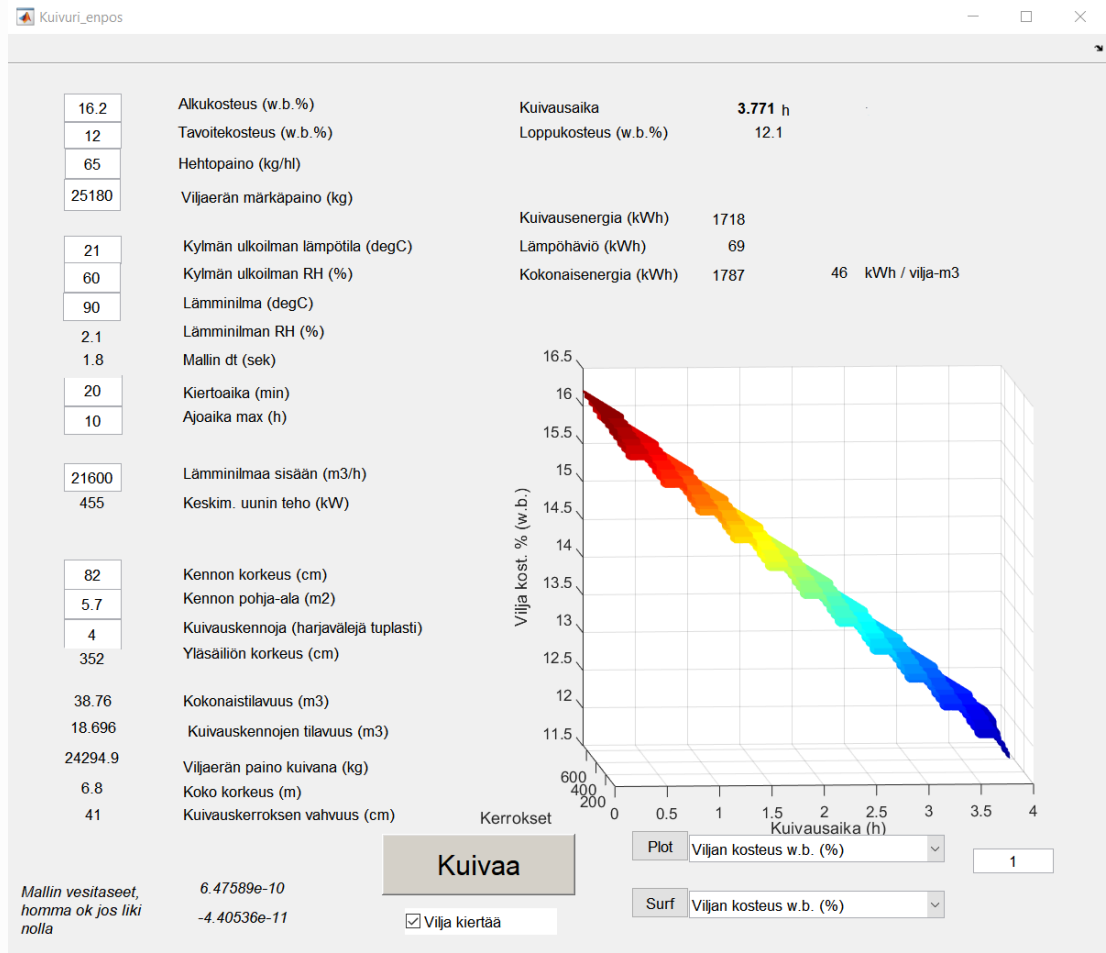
Kuivuri_enpos

16.2 Alkukosteus (w.b.%)
12 Tavoitekosteus (w.b.%)
65 Hehtopaino (kg/hl)
25180 Viljaerän märkäpaino (kg)

21 Kylmän ulkoilman lämpötila (degC)
60 Kylmän ulkoilman RH (%)
90 Lämminilma (degC)
2.1 Lämminilman RH (%)
1.8 Mallin dt (sek)
20 Kiertoaika (min)
10 Ajoaika max (h)

21600 Lämminilmaa sisään (m3/h)
455 Keskim. uunin teho (kW)

82 Kennon korkeus (cm)
5.7 Kennon pohja-ala (m2)
4 Kuivauskennoja (harjavälejä tuplasti)
352 Yläsäiliön korkeus (cm)

38.76 Kokonaistilavuus (m3)
18.696 Kuivauskennojen tilavuus (m3)
24294.9 Viljaerän paino kuivana (kg)
6.8 Koko korkeus (m)
41 Kuivauskerroksen vahvuus (cm)

Kuivausaika 3.771 h
Loppukosteus (w.b.%) 12.1

Kuivausenergia (kWh) 1718
Lämpöhäviö (kWh) 69
Kokonaisenergia (kWh) 1787 46 kWh / vilja-m3

16.5
16
15.5
15
14.5
14
13.5
13
12.5
12
11.5
Vilja kost. % (w.b.)
600
400
200
0 0.5 1 1.5 2 2.5 3 3.5 4
Kuivausaika (h)

Kerrokset
Kuivaa
Plot Viljan kosteus w.b. (%)
1
Surf Viljan kosteus w.b. (%)
Vilja kiertää

Mallin vesitaseet, homma ok jos liki nolla
6.47589e-10
-4.40536e-11